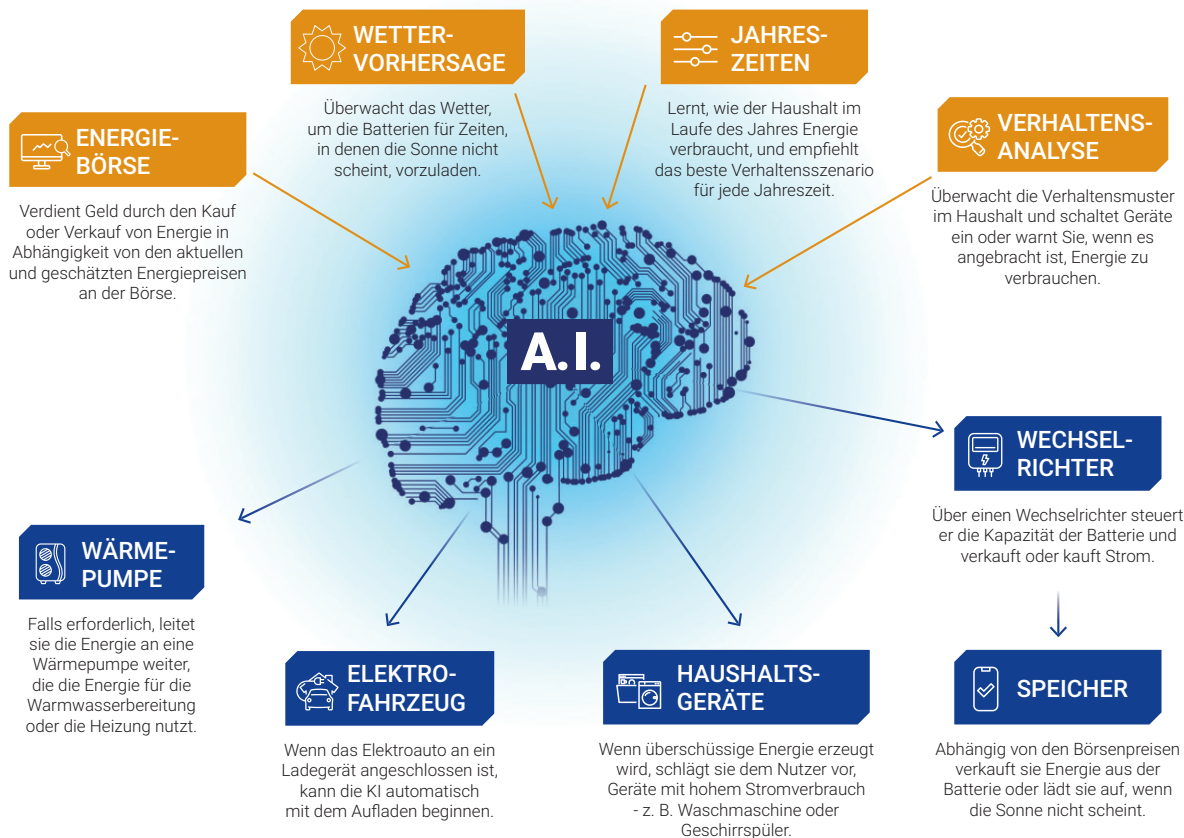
WETTER-VORHERSAGE

Überwacht das Wetter, um die Batterien für Zeiten, in denen die Sonne nicht scheint, vorzuladen.

JAHRES-ZEITEN

Lernt, wie der Haushalt im Laufe des Jahres Energie verbraucht, und empfiehlt das beste Verhaltensszenario für jede Jahreszeit.

ENERGIE-BÖRSE

Verdient Geld durch den Kauf oder Verkauf von Energie in Abhängigkeit von den aktuellen und geschätzten Energiepreisen an der Börse.

VERHALTENS-ANALYSE

Überwacht die Verhaltensmuster im Haushalt und schaltet Geräte ein oder warnt Sie, wenn es angebracht ist, Energie zu verbrauchen.

A.I.

WECHSEL-RICHTER

Über einen Wechselrichter steuert er die Kapazität der Batterie und verkauft oder kauft Strom.

WÄRME-PUMPE

Falls erforderlich, leitet sie die Energie an eine Wärmepumpe weiter, die die Energie für die Warmwasserbereitung oder die Heizung nutzt.

ELEKTRO-FAHRZEUG

Wenn das Elektroauto an ein Ladegerät angeschlossen ist, kann die KI automatisch mit dem Aufladen beginnen.

HAUSHALTS-GERÄTE

Wenn überschüssige Energie erzeugt wird, schlägt sie dem Nutzer vor, Geräte mit hohem Stromverbrauch - z. B. Waschmaschine oder Geschirrspüler.

SPEICHER

Abhängig von den Börsenpreisen verkauft sie Energie aus der Batterie oder lädt sie auf, wenn die Sonne nicht scheint.